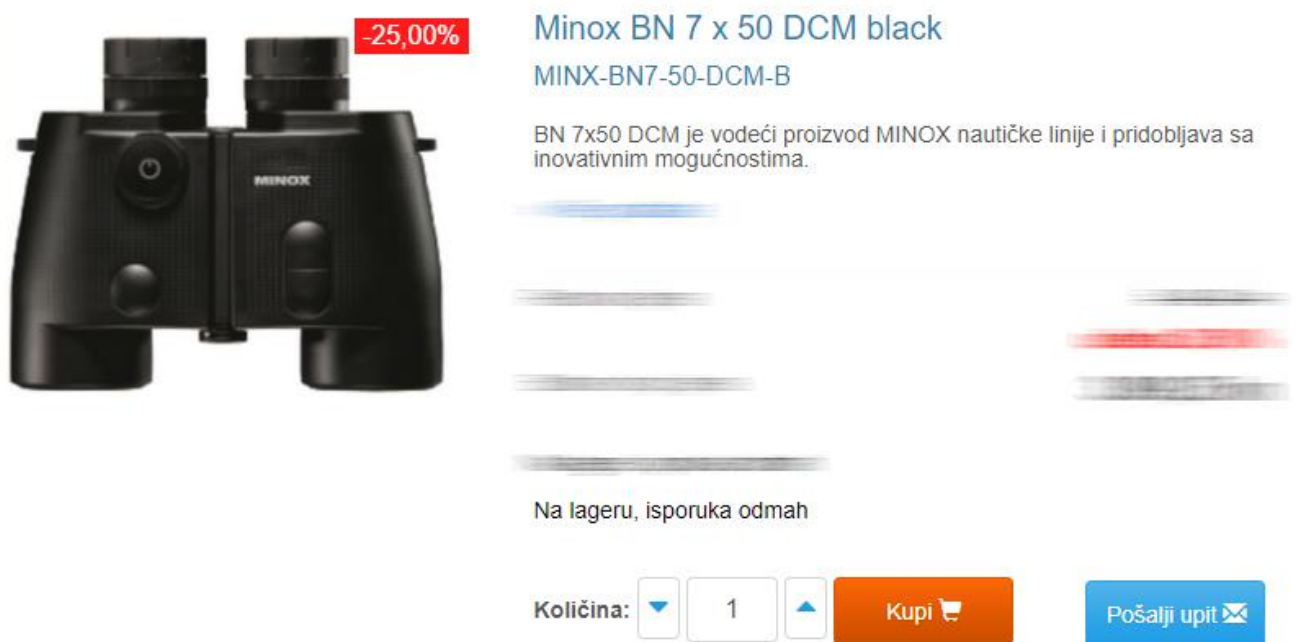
-25,00%

MINOX

Minox BN 7 x 50 DCM black

MINX-BN7-50-DCM-B

BN 7x50 DCM je vodeći proizvod MINOX nautičke linije i pridobljava sa inovativnim mogućnostima.

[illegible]

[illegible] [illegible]

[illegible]

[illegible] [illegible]

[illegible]

Na lageru, isporuka odmah

Količina: 1 Kupi Pošalji upit